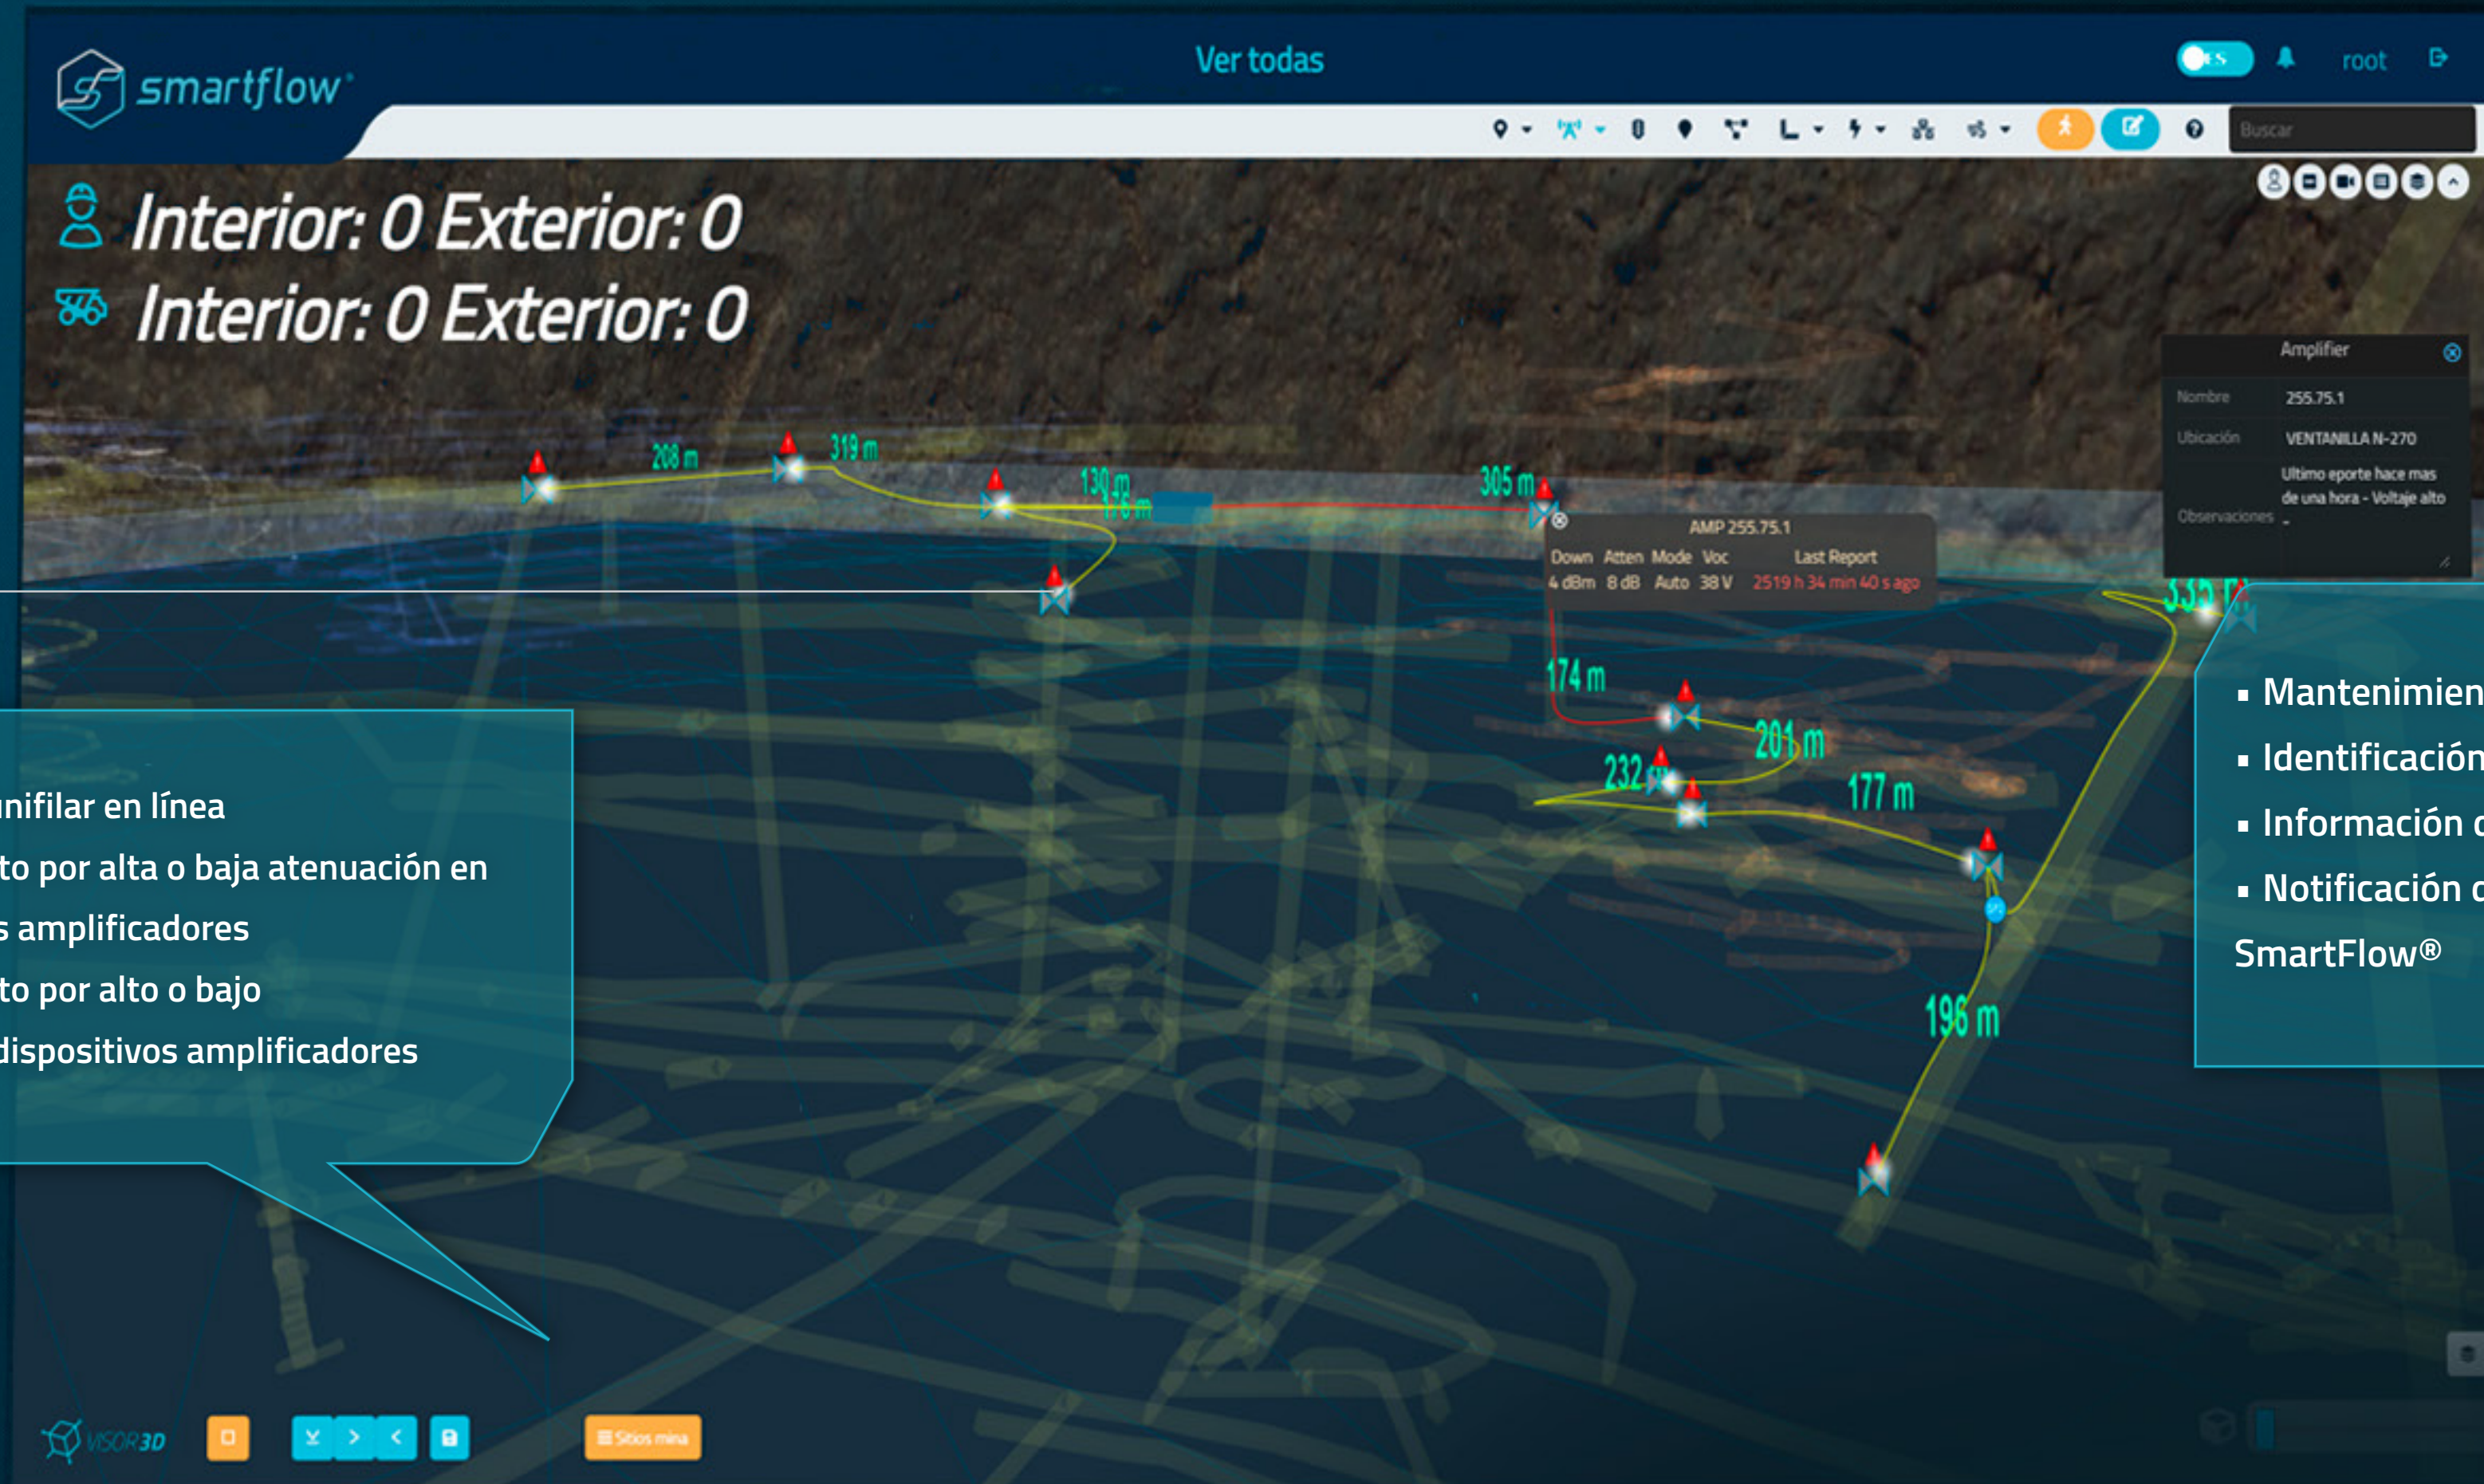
smartflow

Ver todas

ES

root

Buscar

Interior: 0 Exterior: 0

Interior: 0 Exterior: 0

208 m

319 m

130 m

176 m

305 m

AMP 255.75.1

| Down | Atten | Mode | Voc | Last Report |
|---|---|---|---|---|
| 4 dBm | 8 dB | Auto | 38 V | 2519 h 34 min 40 s ago |

Amplifier

Nombre 255.75.1

Ubicación VENTANILLA N-270

Observaciones Ultimo eporte hace mas de una hora - Voltaje alto

335 m

174 m

201 m

232 m

177 m

196 m

unifilar en línea
to por alta o baja atenuación en
s amplificadores
to por alto o bajo
dispositivos amplificadores

▪ Mantenimien
▪ Identificación
▪ Información d
▪ Notificación d
SmartFlow®

VISOR3D

Sitios mina